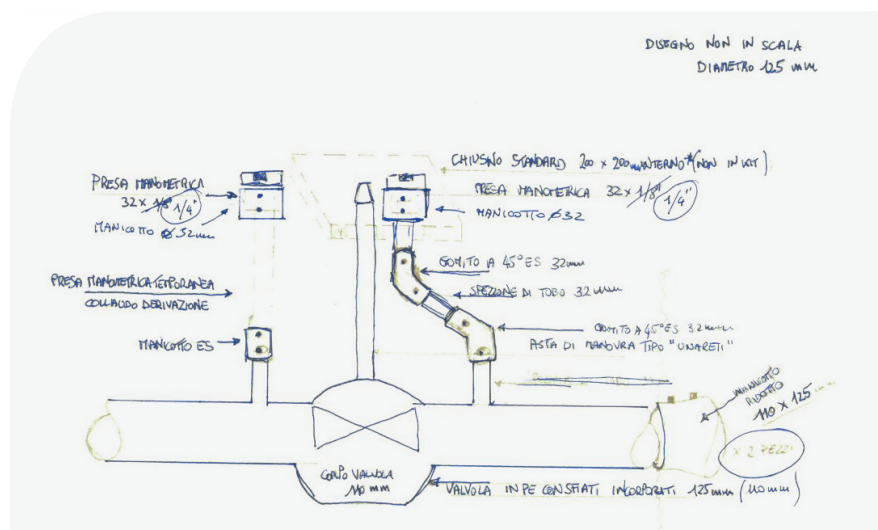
DISEGNO NON IN SCALA
DIAMETRO 125 mm

CHIUSINO STANDARD 200 x 200 mm INTERNO* (NON IN KIT)

PRESA MANOMETRICA 32 x 1/8" 1/4"

MANICOTTO Ø 32 mm

PRESA MANOMETRICA 32 x 1/8" 1/4"

MANICOTTO Ø32

GOMITO A 45° ES 32 mm

SPEZZONE DI TUBO 32 mm

PRESA MANOMETRICA TEMPORANEA COLLAUDO DERIVAZIONE

GOMITO A 45° ES 32 mm
ASTA DI MANOVRA TIPO "UNARETI"

MANICOTTO ES

MANICOTTO RIDOTTO 110 x 125

x 2 PEZZI

CORPO VALVOLA 110 mm

VALVOLA IN PE CON SFIATI INCORPORATI 125 mm (110 mm)